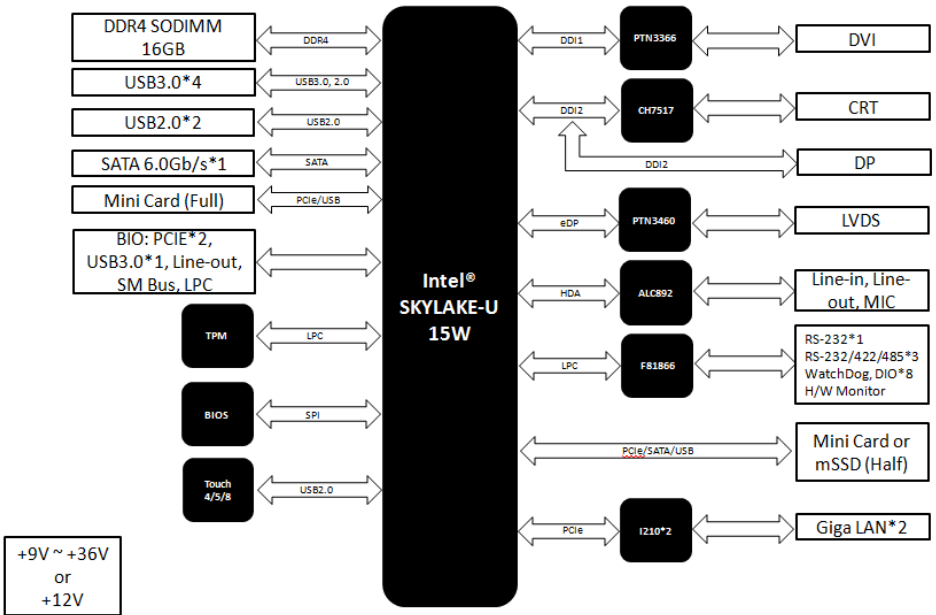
DDR4 SODIMM 16GB

DDR4

USB3.0*4

USB3.0, 2.0

USB2.0*2

USB2.0

SATA 6.0Gb/s*1

SATA

Mini Card (Full)

PCIe/USB

BIO: PCIE*2, USB3.0*1, Line-out, SM Bus, LPC

TPM

LPC

BIOS

SPI

Touch 4/5/8

USB2.0

+9V ~ +36V or +12V

Intel® SKYLAKE-U 15W

DDI1

PTN3366

DVI

DDI2

CH7517

CRT

DDI2

DP

eDP

PTN3460

LVDS

HDA

ALC892

Line-in, Line-out, MIC

LPC

F81866

RS-232*1
RS-232/422/485*3
WatchDog, DIO*8
H/W Monitor

PCIe/SATA/USB

Mini Card or mSSD (Half)

PCIe

I210*2

Giga LAN*2